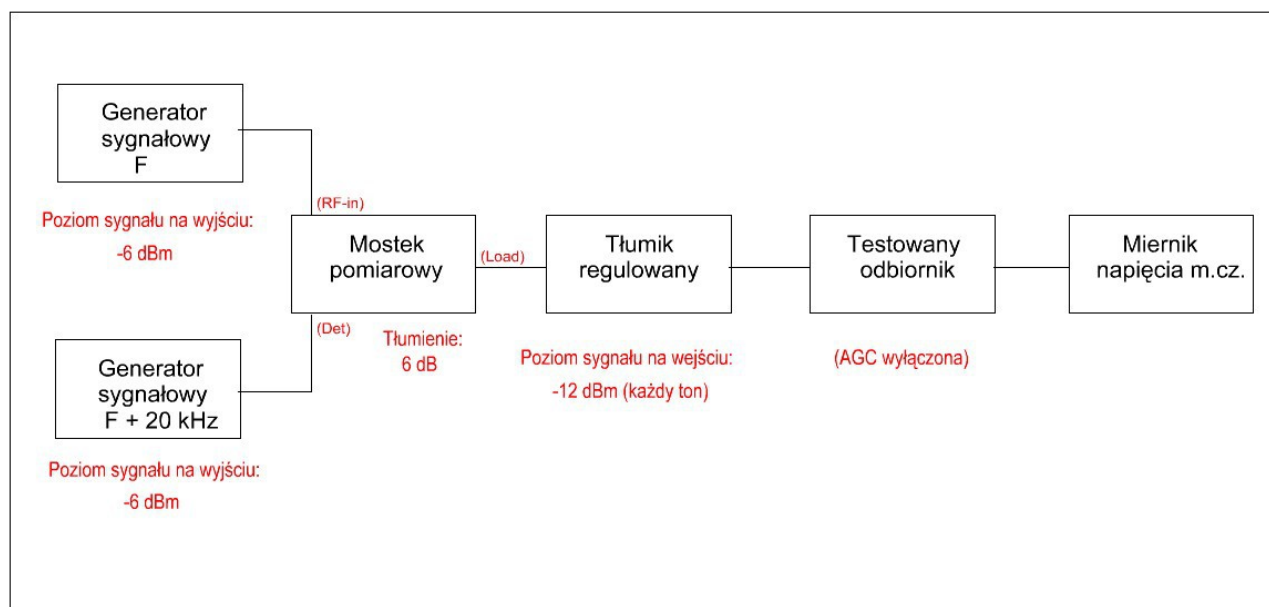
Generator sygnałowy F

(RF-in)

Poziom sygnału na wyjściu: -6 dBm

Mostek pomiarowy

(Load)

Tłumik regulowany

Testowany odbiornik

Miernik napięcia m.cz.

(Det)

Tłumienie: 6 dB

Poziom sygnału na wejściu: -12 dBm (każdy ton)

(AGC wyłączona)

Generator sygnałowy F + 20 kHz

Poziom sygnału na wyjściu: -6 dBm